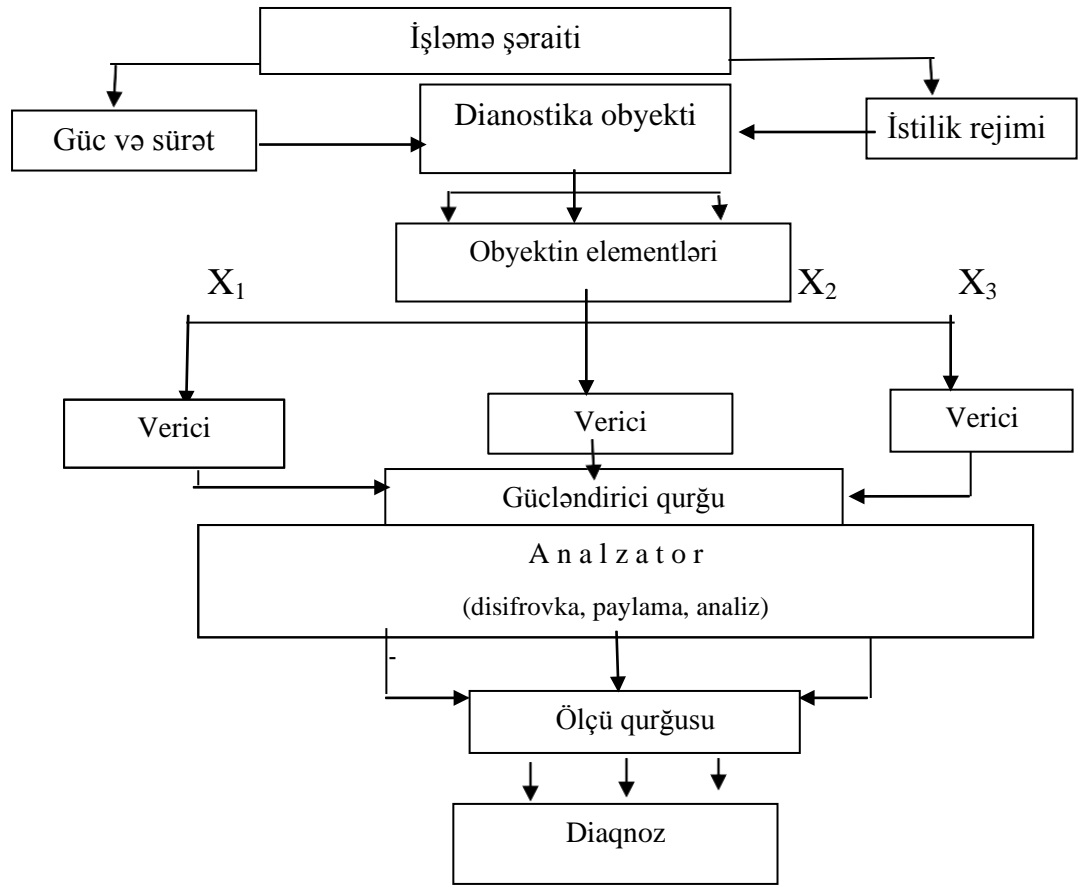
İşləmə şəraiti

Güc və sürət

Dianostika obyekti

İstilik rejimi

Obyektin elementləri

$X_1$

$X_2$

$X_3$

Verici

Verici

Verici

Gücləndirici qurğu

A n a l z a t o r

(disifrovka, paylama, analiz)

Ölçü qurğusu

Diaqnoz